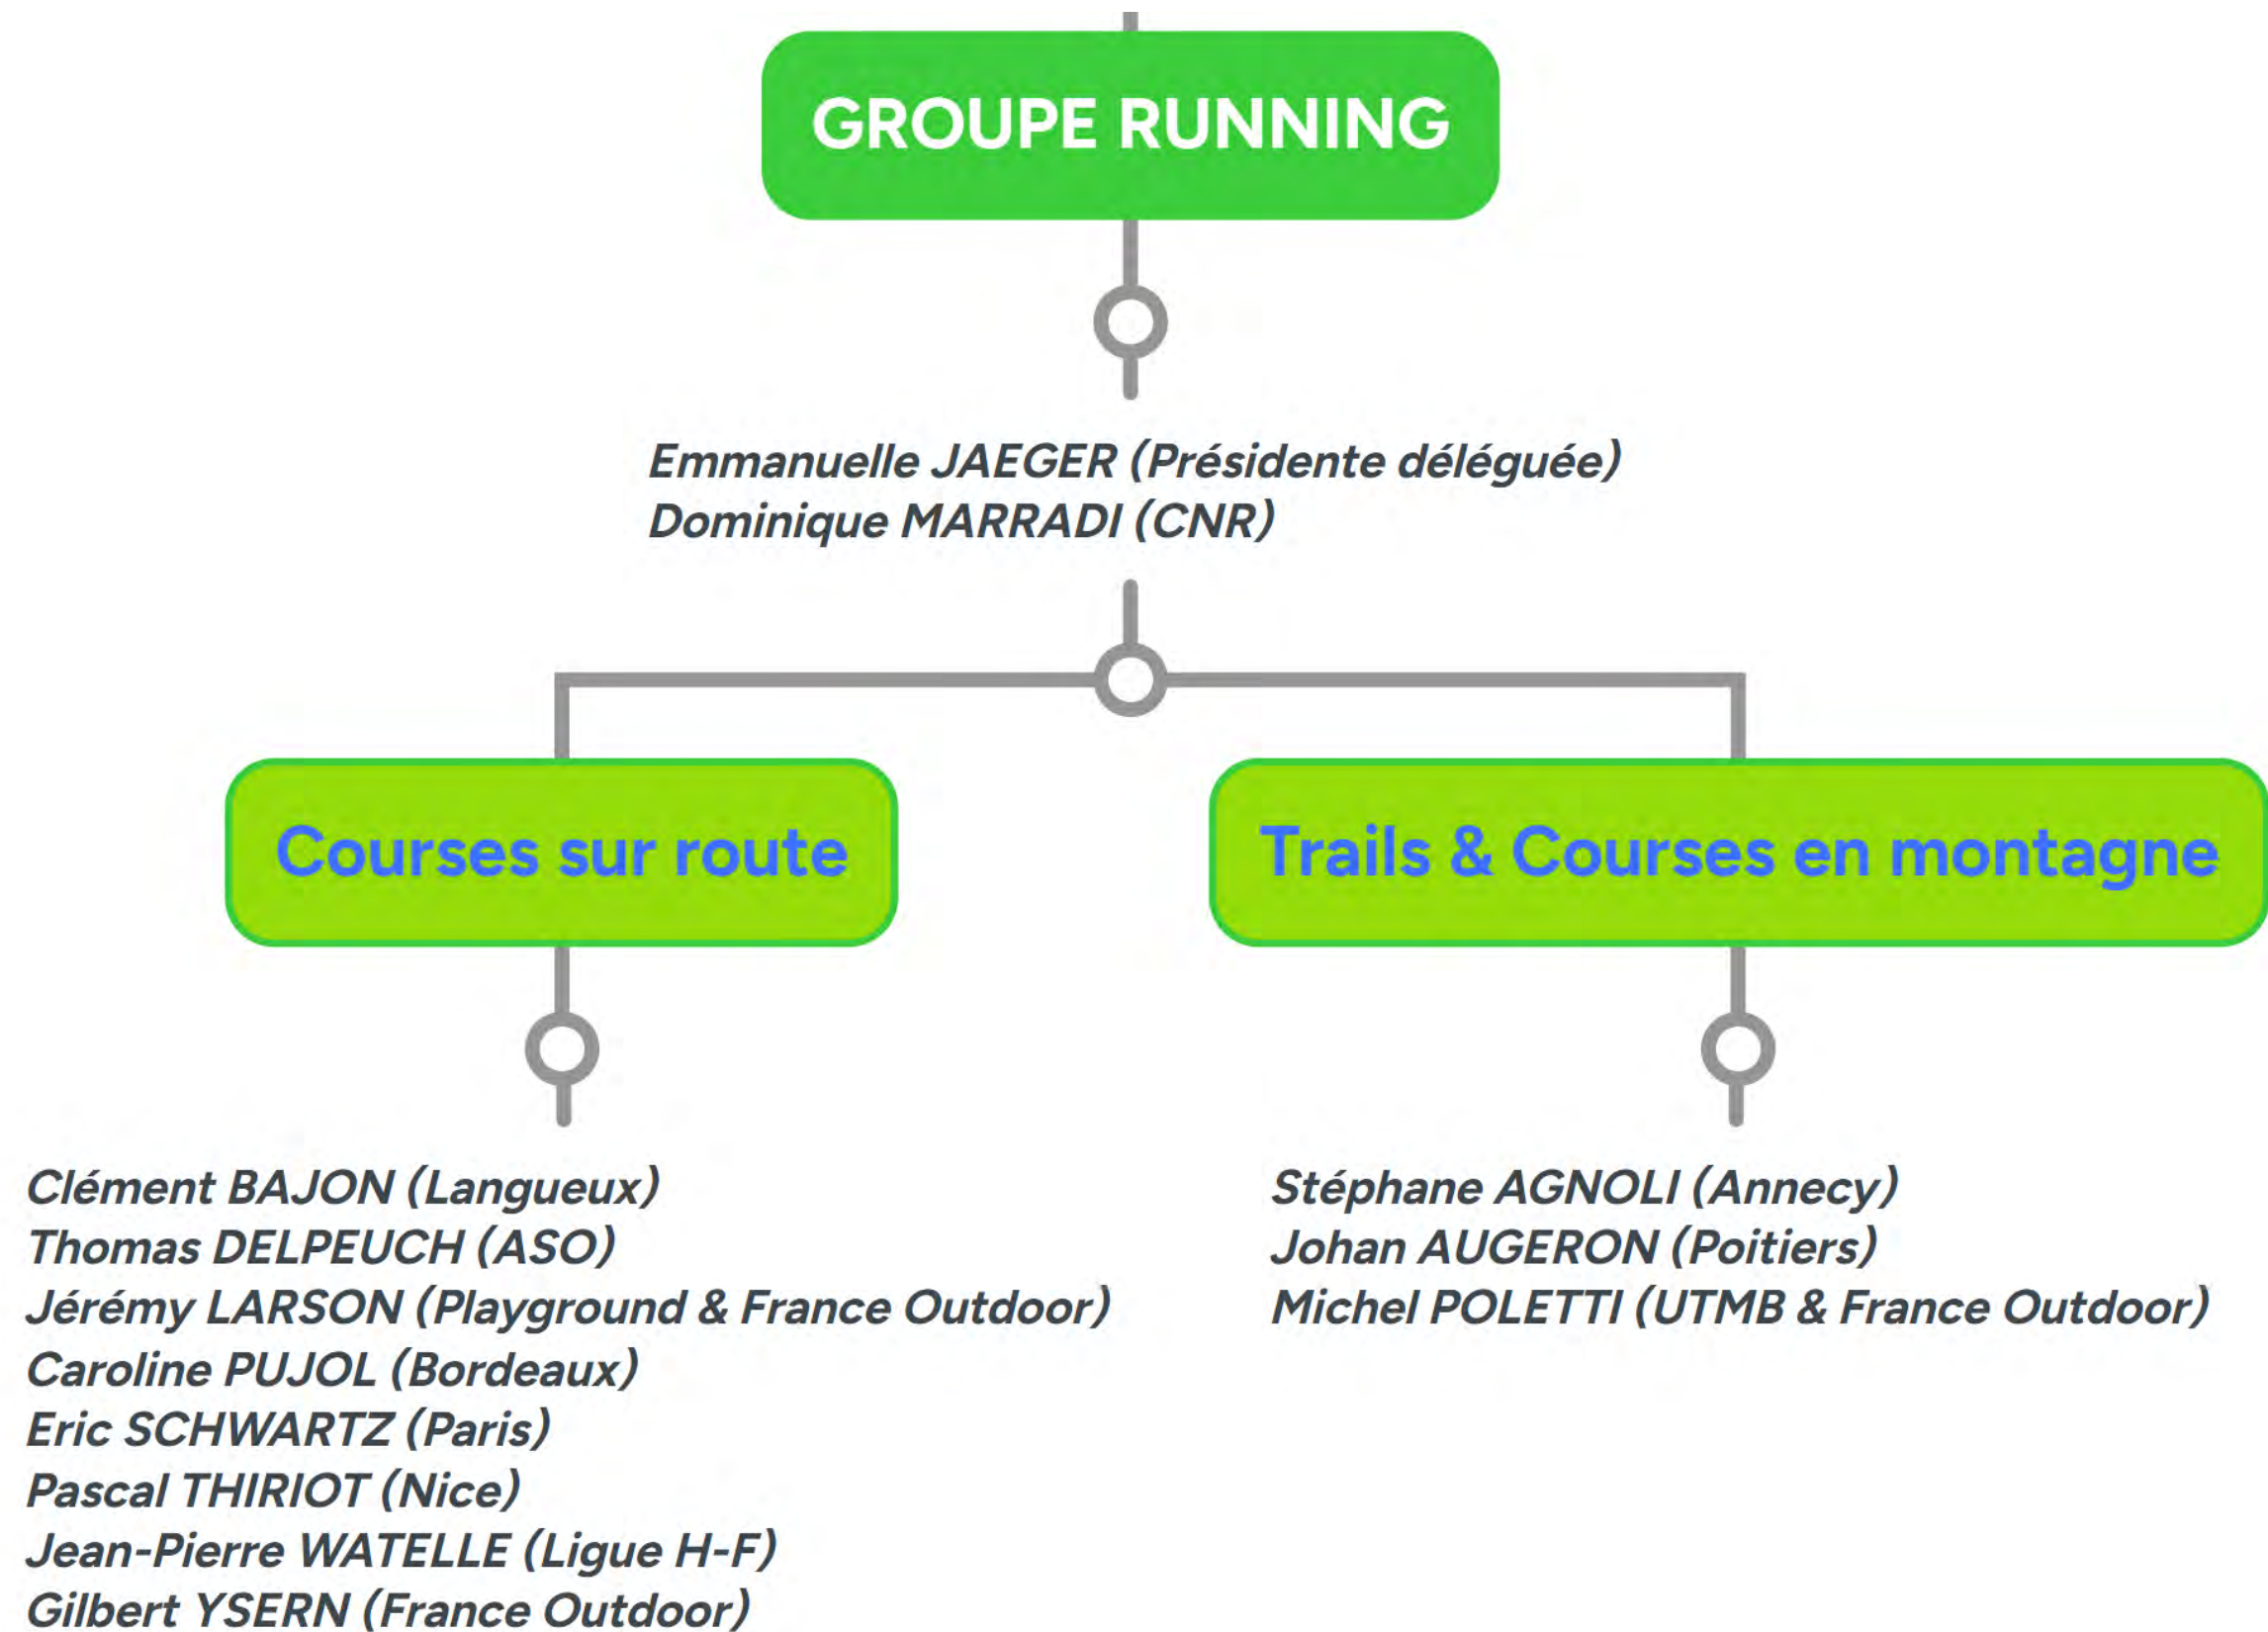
GROUPE RUNNING

Emmanuelle JAEGER (Présidente déléguée)
Dominique MARRADI (CNR)

Courses sur route

Clément BAJON (Langueux)
Thomas DELPEUCH (ASO)
Jérémy LARSON (Playground & France Outdoor)
Caroline PUJOL (Bordeaux)
Eric SCHWARTZ (Paris)
Pascal THIRIOT (Nice)
Jean-Pierre WATELLE (Ligue H-F)
Gilbert YSERN (France Outdoor)

Trails & Courses en montagne

Stéphane AGNOLI (Annecy)
Johan AUGERON (Poitiers)
Michel POLETTI (UTMB & France Outdoor)